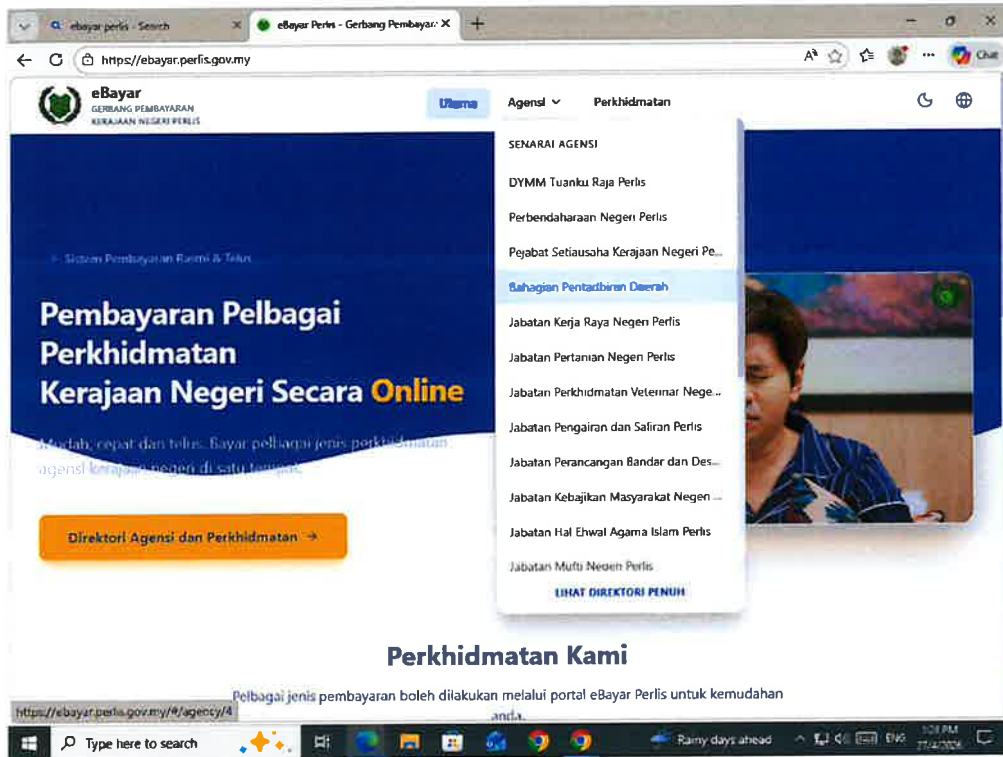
ebayar perlis - Search
eBayar Perlis - Gerbang Pembayar
https://ebayar.perlis.gov.my
Chat

eBayar
GERBANG PEMBAYARAN
KERAJAAN NEGERI PERLIS

Utama
Agensi
Perkhidmatan

SENARAI AGENSI
DYMM Tuanku Raja Perlis
Perbendaharaan Negeri Perlis
Pejabat Setiausaha Kerajaan Negeri Pe...
Bahagian Pentadbiran Daerah
Jabatan Kerja Raya Negeri Perlis
Jabatan Pertanian Negeri Perlis
Jabatan Perkhidmatan Veterinar Nege...
Jabatan Pengairan dan Saliran Perlis
Jabatan Perancangan Bandar dan Des...
Jabatan Kebajikan Masyarakat Negeri ...
Jabatan Hal Ehwal Agama Islam Perlis
Jabatan Mufti Negeri Perlis
LIHAT DIREKTORI PENUH

Sistem Pembayaran Rasmi & Telus

Pembayaran Pelbagai Perkhidmatan Kerajaan Negeri Secara Online

Mudah, cepat dan telus. Bayar pelbagai jenis perkhidmatan agensi kerajaan negeri di satu tempat.

Direktori Agensi dan Perkhidmatan →

Perkhidmatan Kami

Pelbagai jenis pembayaran boleh dilakukan melalui portal eBayar Perlis untuk kemudahan anda.

https://ebayar.perlis.gov.my/#/agency/4

Type here to search
Rainy days ahead
ENG
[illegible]
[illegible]